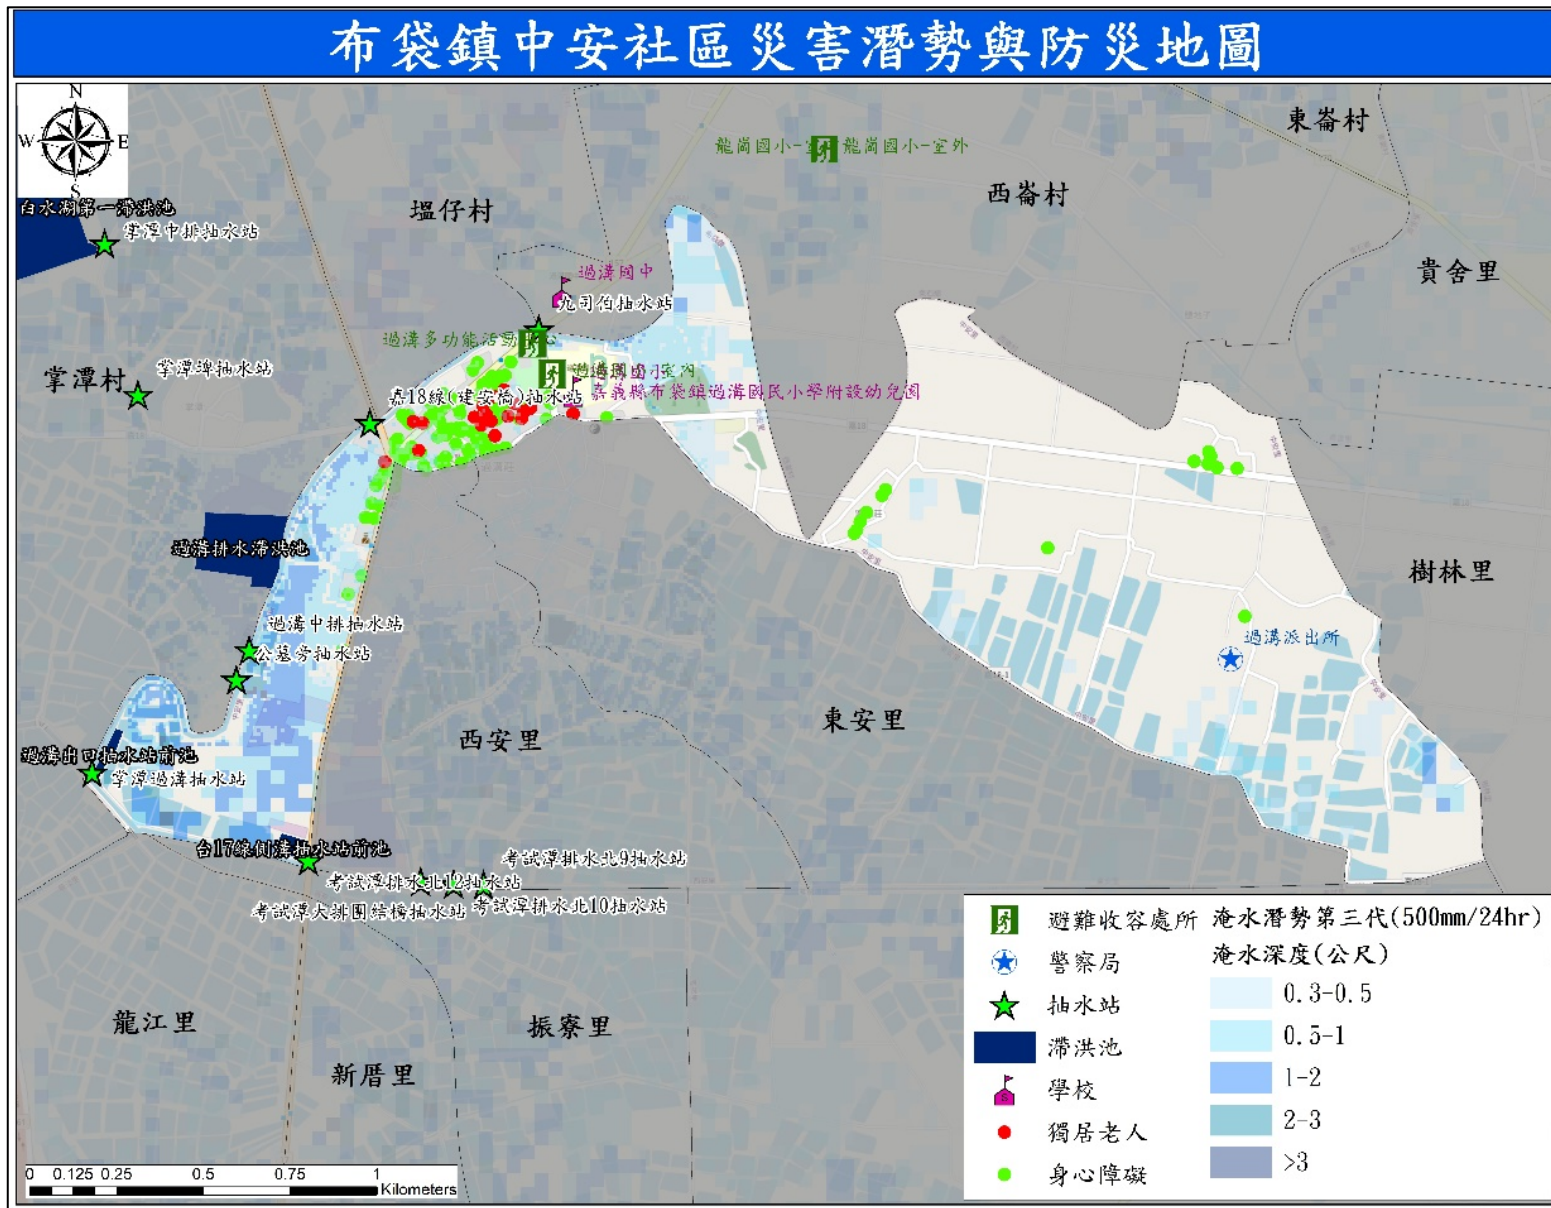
布袋鎮中安社區災害潛勢與防災地圖

N
W
E
S

東崙村
龍崗國小-室內 龍崗國小-室外
西崙村
塭仔村
白水湖第一滯洪池
掌潭中排抽水站
貴舍里
過溝國中
九司伯抽水站
過溝多功能活動中心
過溝國小室內
掌潭村
掌潭埤抽水站
嘉義縣布袋鎮過溝國民小學附設幼兒園
台18線(建安橋)抽水站
樹林里
過溝排水滯洪池
過溝派出所
過溝中排抽水站
公墓旁抽水站
東安里
西安里
過溝出口抽水站前池
掌潭過溝抽水站
台17線側溝抽水站前池
考試潭排水北9抽水站
考試潭排水北12抽水站
考試潭大排圍堤橋抽水站
考試潭排水北10抽水站
龍江里
振寮里
新厝里

0 0.125 0.25 0.5 0.75 1 Kilometers

避難收容處所
警察局
抽水站
滯洪池
學校
獨居老人
身心障礙

淹水潛勢第三代(500mm/24hr)
淹水深度(公尺)
0.3-0.5
0.5-1
1-2
2-3
>3